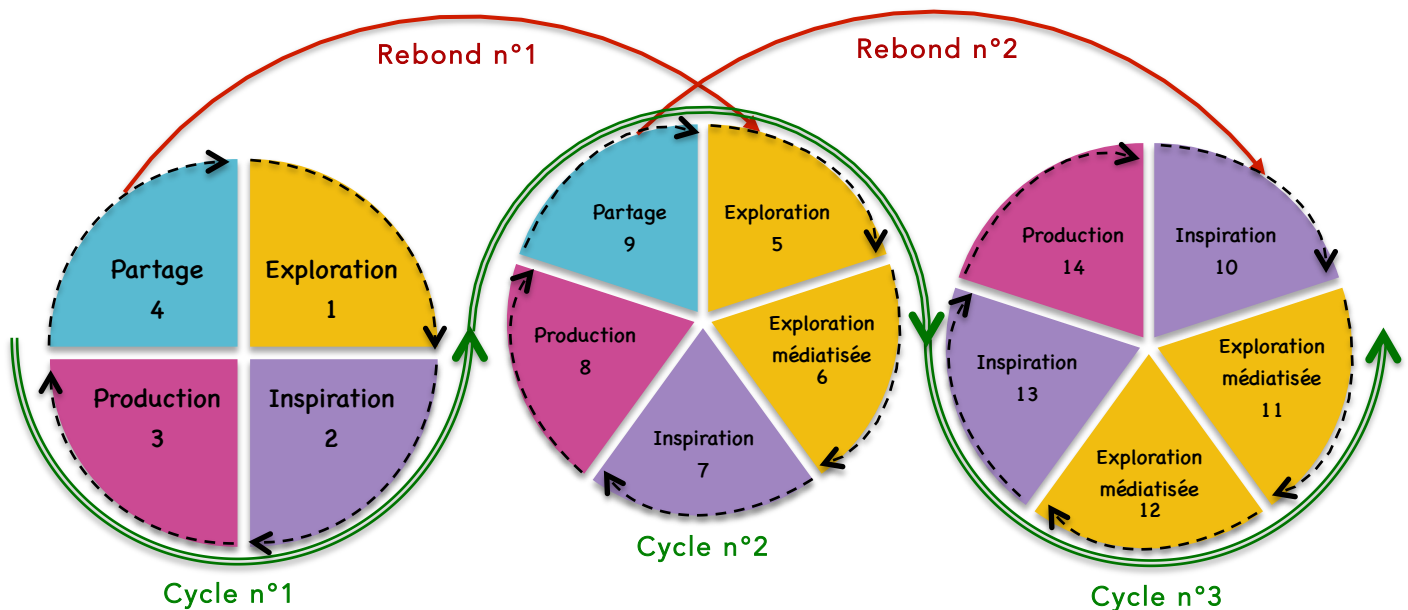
Rebond n°1

Rebond n°2

Partage
4

Exploration
1

Production
3

Inspiration
2

Partage
9

Exploration
5

Production
8

Exploration médiatisée
6

Inspiration
7

Production
14

Inspiration
10

Inspiration
13

Exploration médiatisée
11

Exploration médiatisée
12

Cycle n°1

Cycle n°2

Cycle n°3